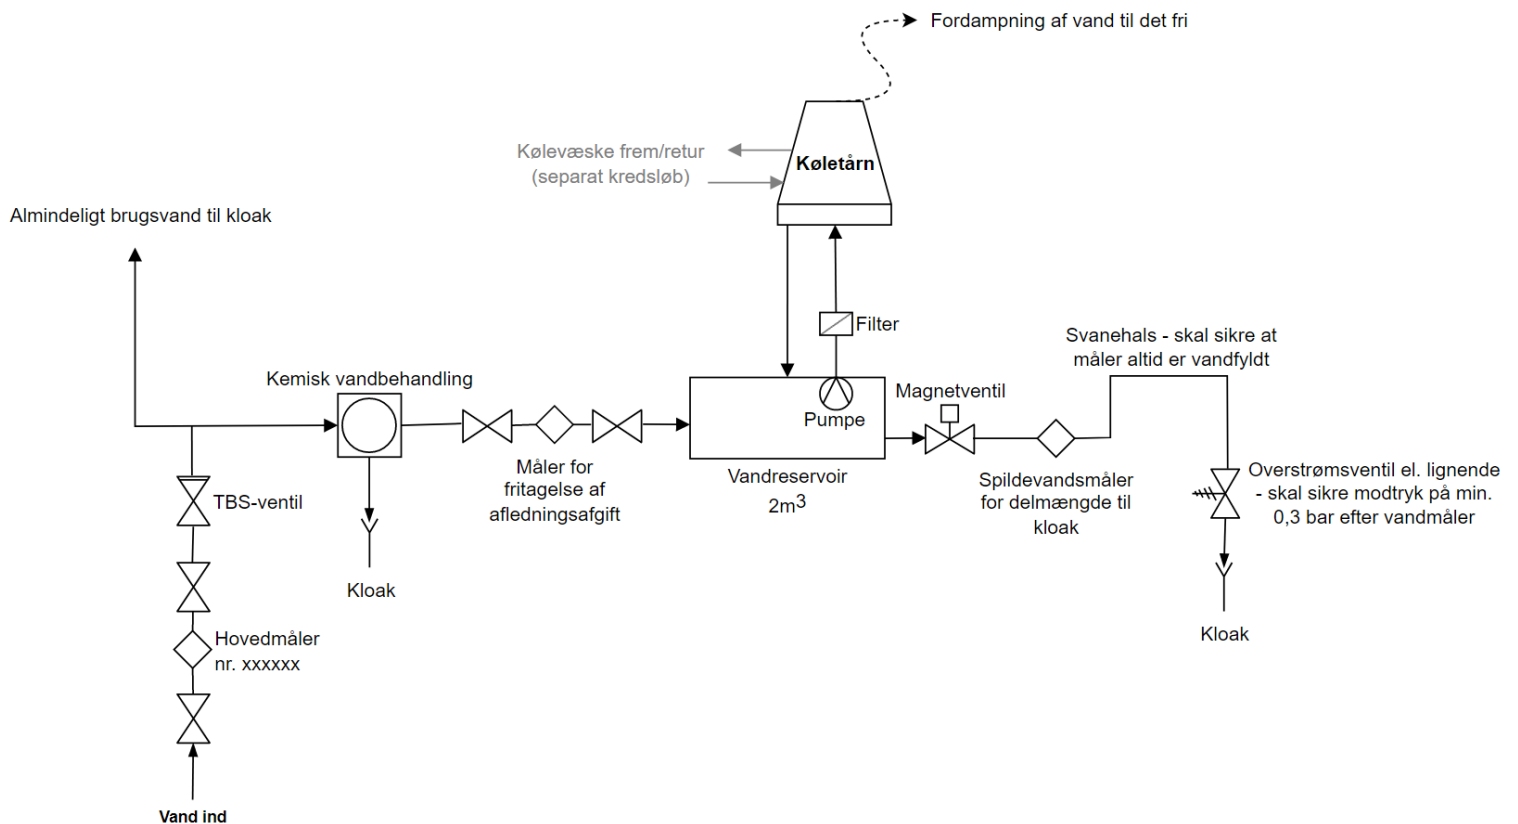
Fordampning af vand til det fri

Kølevæske frem/retur
(separat kredsløb)

Køletårn

Almindeligt brugsvand til kloak

Filter

Svanehals - skal sikre at måler altid er vandfyldt

Kemisk vandbehandling

Magnetventil

Pumpe

Vandreservoir
$2m^3$

Måler for fritagelse af afledningsafgift

Spildevandsmåler for delmængde til kloak

Overstrømsventil el. lignende - skal sikre modtryk på min. 0,3 bar efter vandmåler

TBS-ventil

Kloak

Kloak

Hovedmåler
nr. xxxxxx

Vand ind